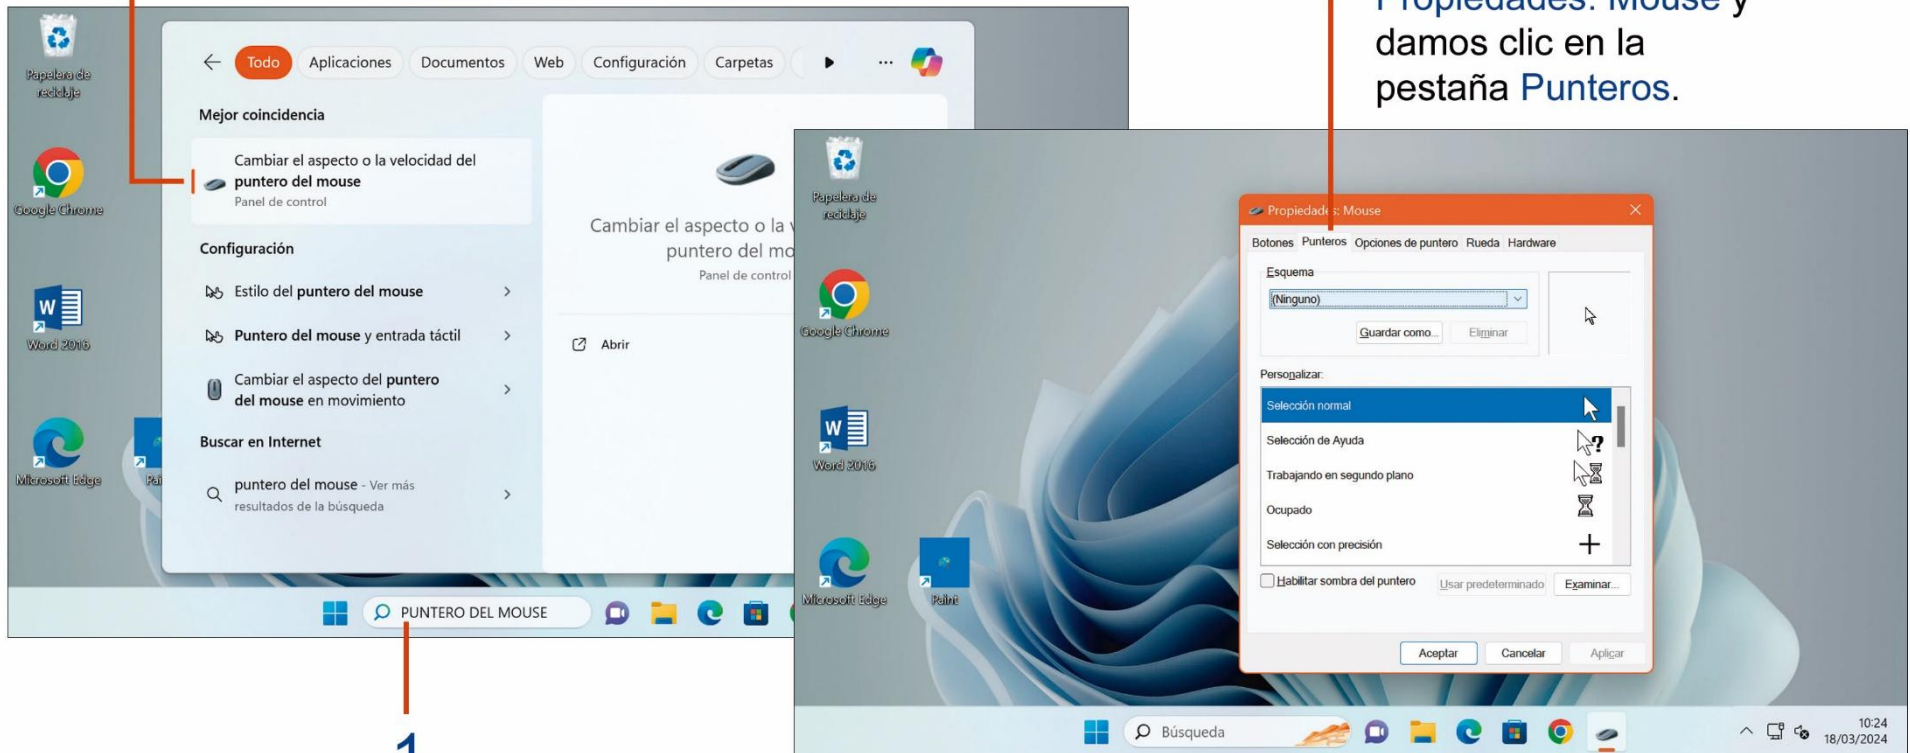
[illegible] Mouse y damos clic en la pestaña Punteros.

Papelera de reciclaje

Google Chrome

Word 2016

Microsoft Edge

Pai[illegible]

Todo Aplicaciones Documentos Web Configuración Carpetas ...

Mejor coincidencia

Cambiar el aspecto o la velocidad del puntero del mouse
Panel de control

Configuración

Estilo del puntero del mouse

Puntero del mouse y entrada táctil

Cambiar el aspecto del puntero del mouse en movimiento

Buscar en Internet

puntero del mouse - Ver más resultados de la búsqueda

Cambiar el aspecto o la v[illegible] puntero del mo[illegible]
Panel de control

Abrir

PUNTERO DEL MOUSE

1

Papelera de reciclaje

Google Chrome

Word 2016

Microsoft Edge

Paint

Propiedad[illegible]: Mouse

Botones Punteros Opciones de puntero Rueda Hardware

Esquema

(Ninguno)

Guardar como... Eliminar

Personalizar:

Selección normal

Selección de Ayuda

Trabajando en segundo plano

Ocupado

Selección con precisión

Habilitar sombra del puntero Usar predeterminado Examinar...

Aceptar Cancelar Aplicar

Búsqueda

10:24
18/03/2024